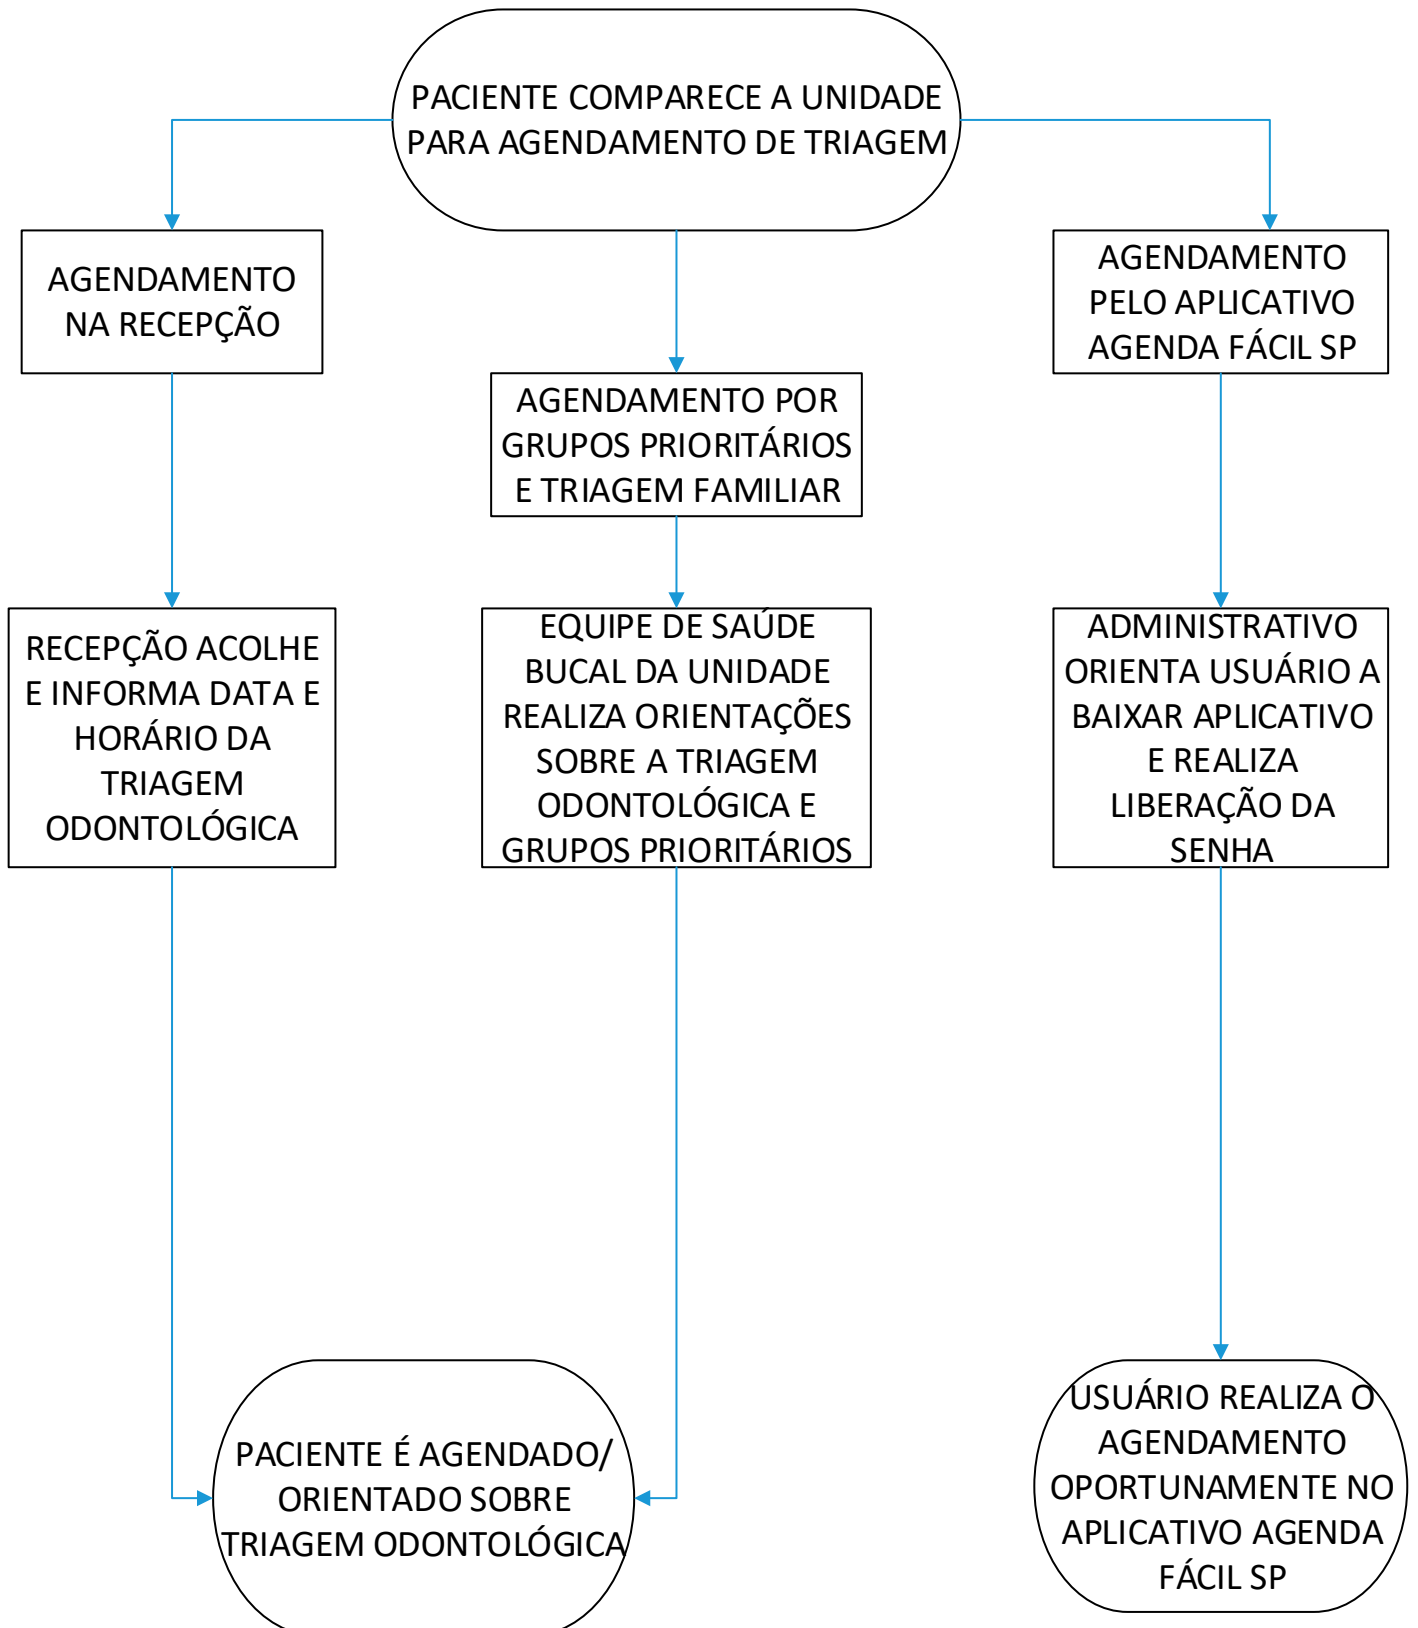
PACIENTE COMPARECE A UNIDADE PARA AGENDAMENTO DE TRIAGEM

AGENDAMENTO NA RECEPÇÃO

AGENDAMENTO POR GRUPOS PRIORITÁRIOS E TRIAGEM FAMILIAR

AGENDAMENTO PELO APLICATIVO AGENDA FÁCIL SP

RECEPÇÃO ACOLHE E INFORMA DATA E HORÁRIO DA TRIAGEM ODONTOLÓGICA

EQUIPE DE SAÚDE BUCAL DA UNIDADE REALIZA ORIENTAÇÕES SOBRE A TRIAGEM ODONTOLÓGICA E GRUPOS PRIORITÁRIOS

ADMINISTRATIVO ORIENTA USUÁRIO A BAIXAR APLICATIVO E REALIZA LIBERAÇÃO DA SENHA

PACIENTE É AGENDADO/ ORIENTADO SOBRE TRIAGEM ODONTOLÓGICA

USUÁRIO REALIZA O AGENDAMENTO OPORTUNAMENTE NO APLICATIVO AGENDA FÁCIL SP